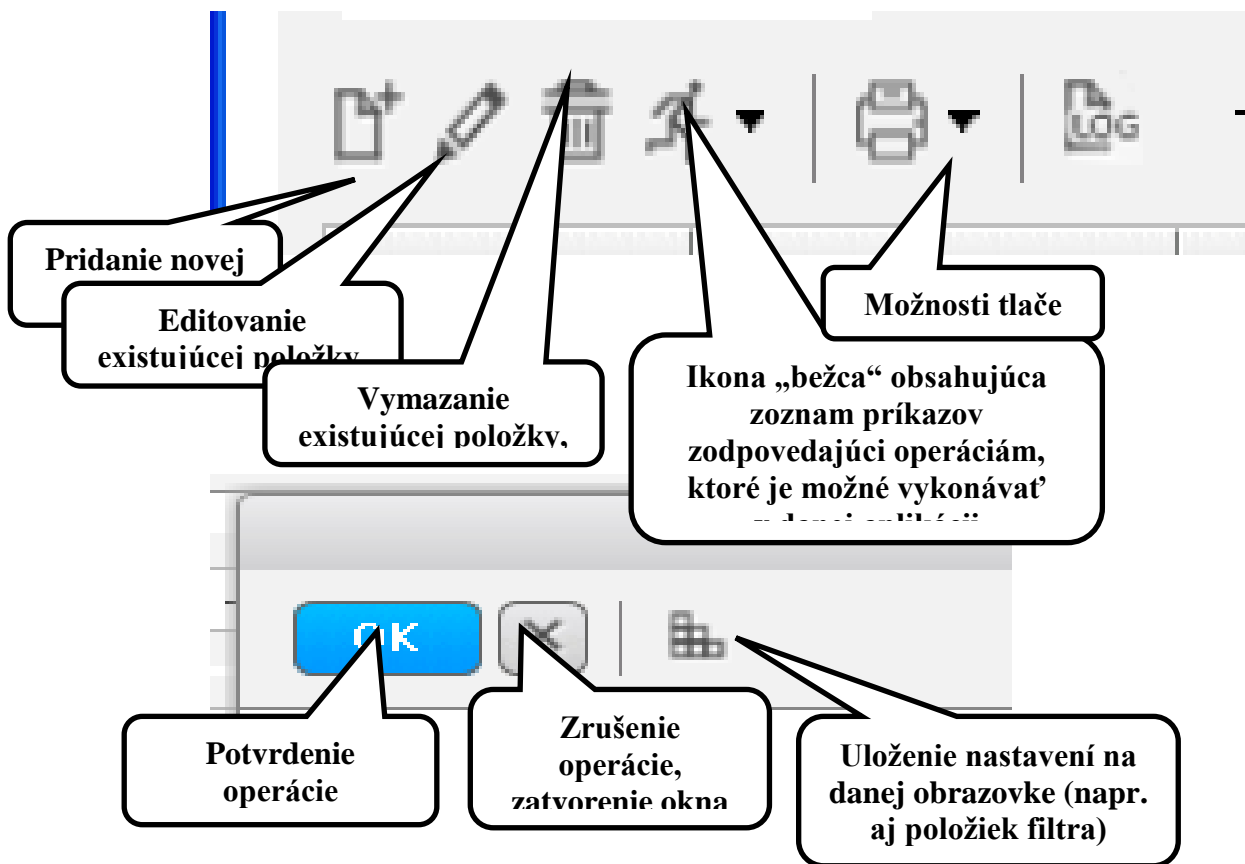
LOG

Pridanie novej

Editovanie existujúcej položky

Vymazanie existujúcej položky,

Možnosti tlače

Ikona „bežca“ obsahujúca zoznam príkazov zodpovedajúci operáciám, ktoré je možné vykonávať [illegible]

OK

Potvrdenie operácie

Zrušenie operácie, zatvorenie okna

Uloženie nastavení na danej obrazovke (napr. aj položiek filtra)